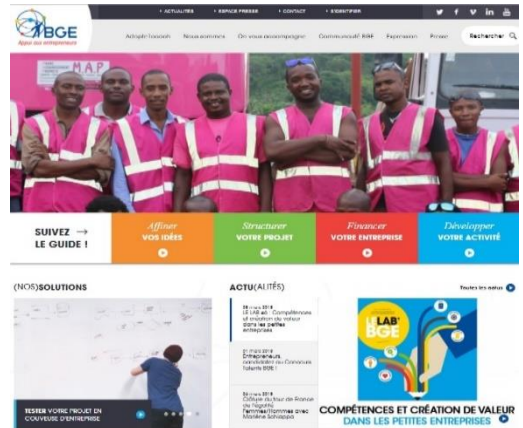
BGE
Appui aux entrepreneurs

• ACTUALITÉS • ESPACE PRESSE • CONTACT • S'IDENTIFIER

Adopte l'associé Nous sommes On vous accompagne Communauté BGE Expression Presse Rechercher

MAP

SUIVEZ → LE GUIDE !

Affiner VOS IDÉES

Structurer VOTRE PROJET

Financer VOTRE ENTREPRISE

Développer VOTRE ACTIVITÉ

(NOS)SOLUTIONS

TESTER VOTRE PROJET EN COUVEUSE D'ENTREPRISE

ACTU(ALITÉS)

Toutes les news

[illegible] LE LAB ad : Compétences et création de valeur dans les petites entreprises

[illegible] Entrepreneurs, candidatez au Concours Talents BGE !

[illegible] Critique du tour de France de l'égalité Femmes/Hommes avec Marlène Schiappa

LE LAB' BGE

COMPÉTENCES ET CRÉATION DE VALEUR DANS LES PETITES ENTREPRISES